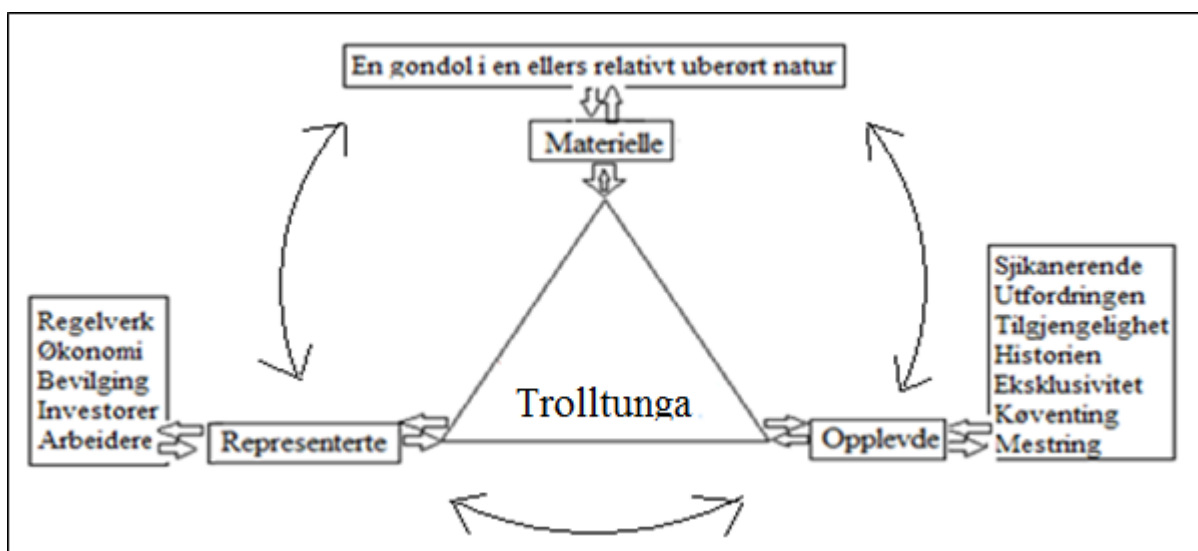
En gondol i en ellers relativt uberørt natur

Materielle

Regelverk
Økonomi
Bevilging
Investorer
Arbeidere

Representerte

Trolltunga

Opplevde

Sjikanerende
Utfordringen
Tilgjengelighet
Historien
Eksklusivitet
Køventing
Mestring